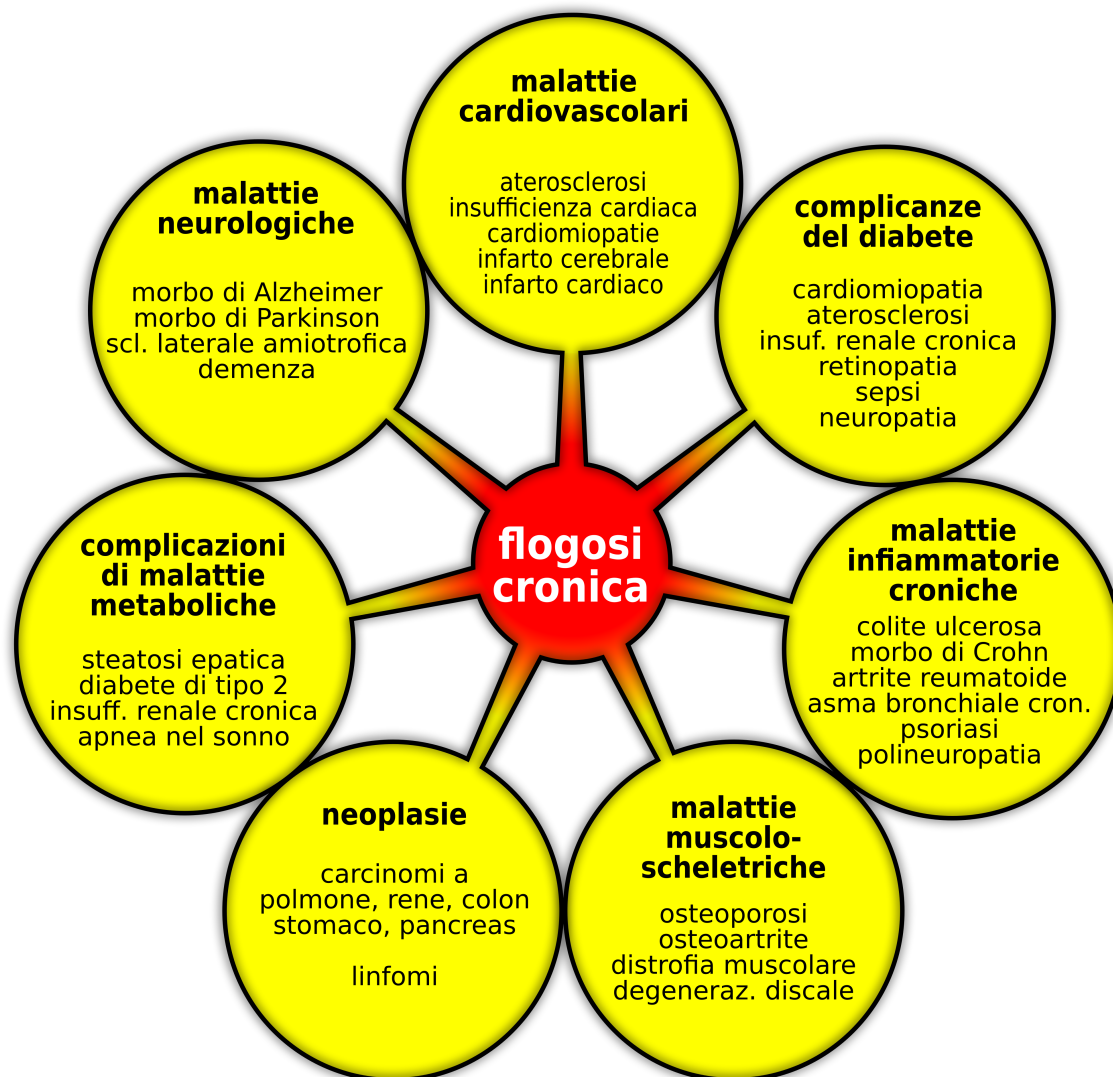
flogosi cronica

malattie cardiovascolari

aterosclerosi
insufficienza cardiaca
cardiomiopatie
infarto cerebrale
infarto cardiaco

complicanze del diabete

cardiomiopatia
aterosclerosi
insuf. renale cronica
retinopatia
sepsi
neuropatia

malattie infiammatorie croniche

colite ulcerosa
morbo di Crohn
artrite reumatoide
asma bronchiale cron.
psoriasi
polineuropatia

malattie muscolo-scheletriche

osteoporosi
osteoartrite
distrofia muscolare
degeneraz. discale

neoplasie

carcinomi a polmone, rene, colon stomaco, pancreas

linfomi

complicazioni di malattie metaboliche

steatosi epatica
diabete di tipo 2
insuff. renale cronica
apnea nel sonno

malattie neurologiche

morbo di Alzheimer
morbo di Parkinson
scl. laterale amiotrofica
demenza